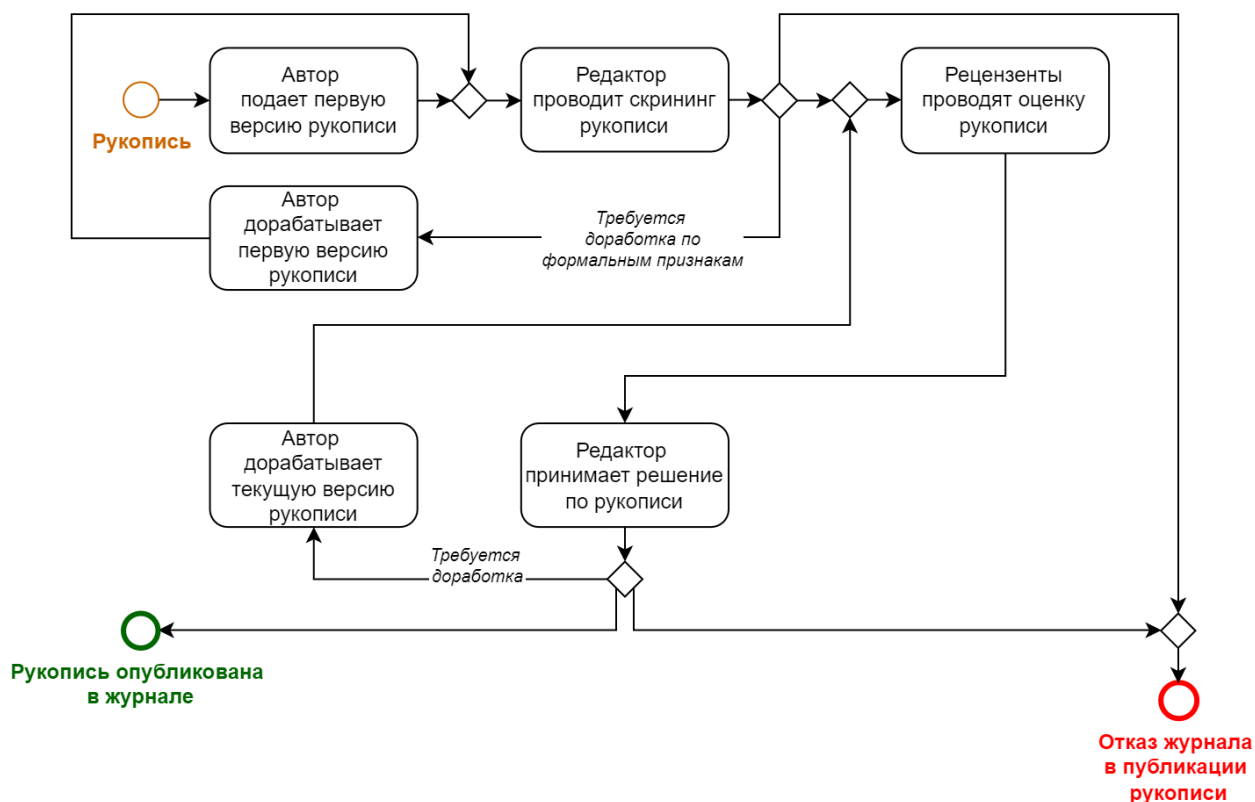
Рукопись

Автор подает первую версию рукописи

Редактор проводит скрининг рукописи

Рецензенты проводят оценку рукописи

Автор дорабатывает первую версию рукописи

Требуется доработка по формальным признакам

Автор дорабатывает текущую версию рукописи

Редактор принимает решение по рукописи

Требуется доработка

Рукопись опубликована в журнале

Отказ журнала в публикации рукописи